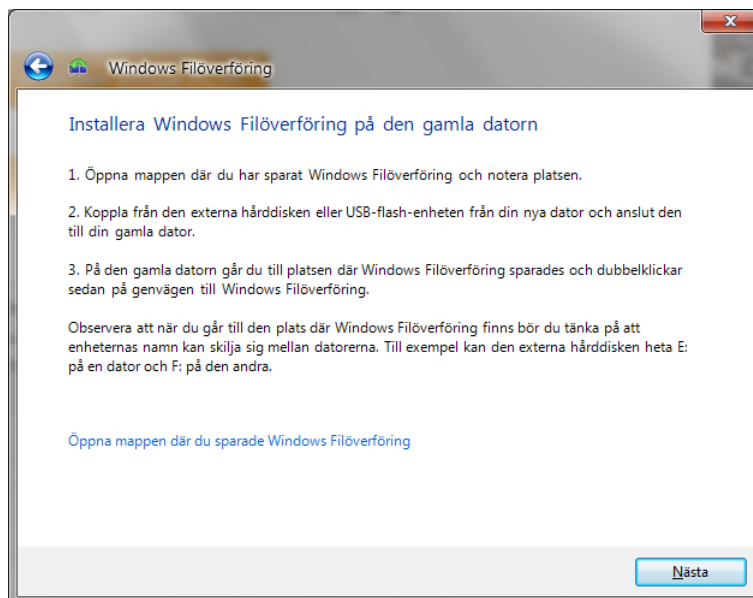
Windows Filöverföring

Installera Windows Filöverföring på den gamla datorn

1. Öppna mappen där du har sparat Windows Filöverföring och notera platsen.

2. Koppla från den externa hårddisken eller USB-flash-enheten från din nya dator och anslut den till din gamla dator.

3. På den gamla datorn går du till platsen där Windows Filöverföring sparades och dubbelklickar sedan på genvägen till Windows Filöverföring.

Observera att när du går till den plats där Windows Filöverföring finns bör du tänka på att enheternas namn kan skilja sig mellan datorerna. Till exempel kan den externa hårddisken heta E: på en dator och F: på den andra.

Öppna mappen där du sparade Windows Filöverföring

Nästa